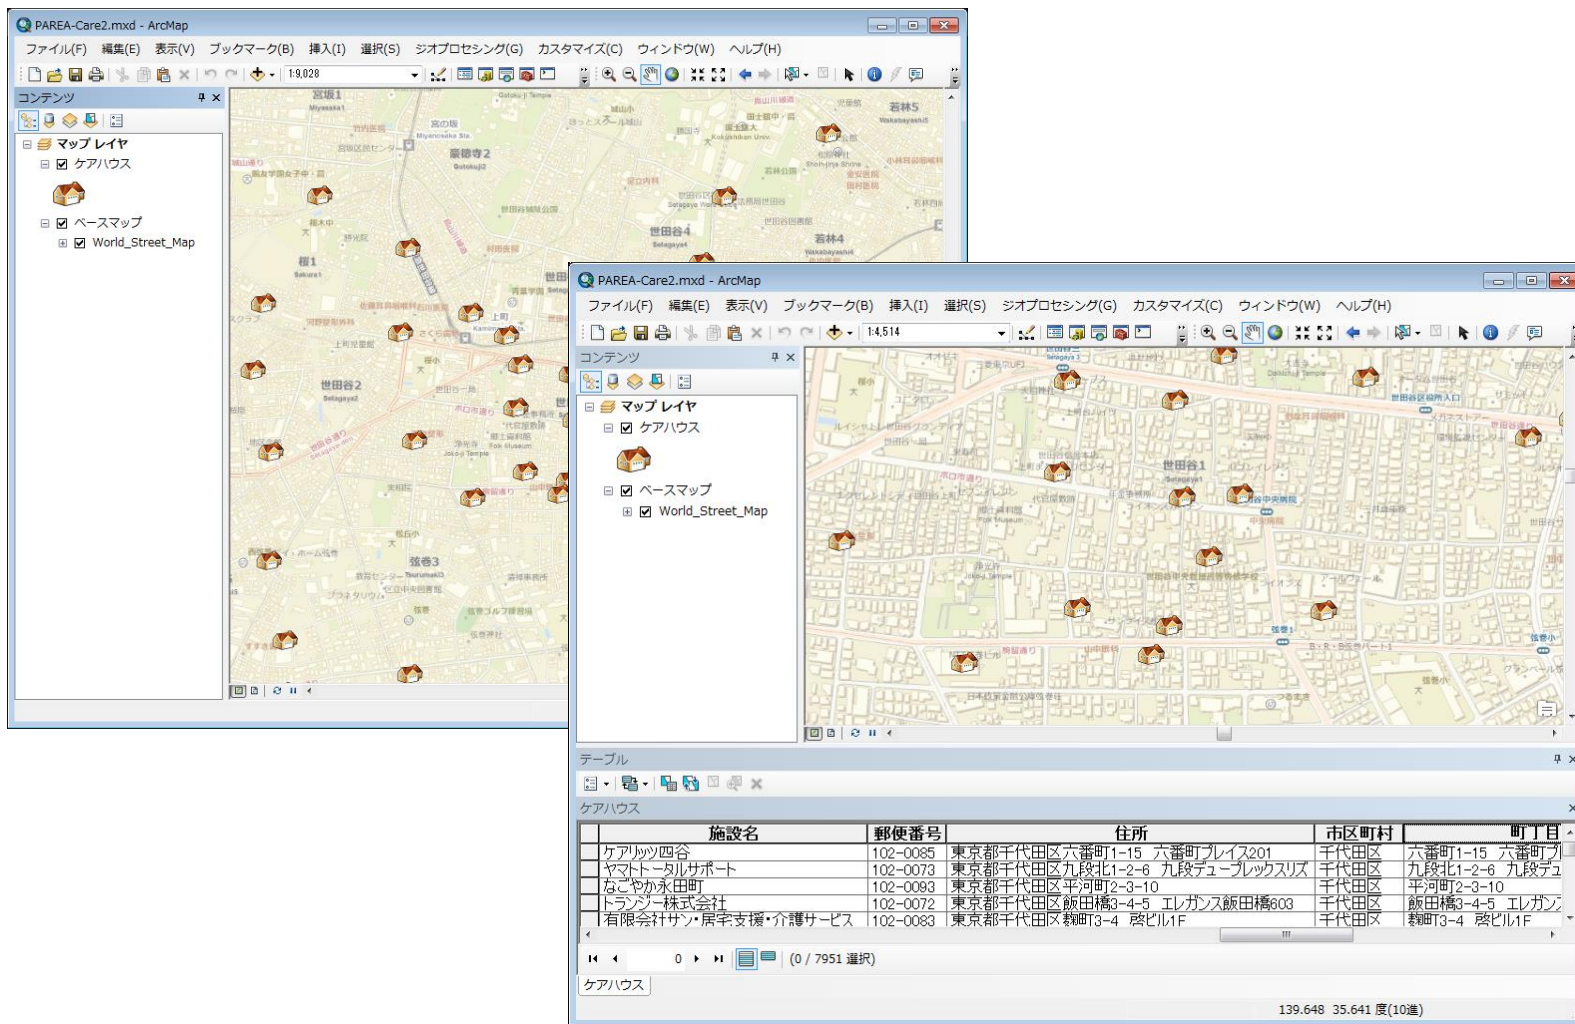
PAREA-Care2.mxd - ArcMap

ファイル(F) 編集(E) 表示(V) ブックマーク(B) 挿入(I) 選択(S) ジオプロセシング(G) カスタマイズ(C) ウィンドウ(W) ヘルプ(H)

1:9,028

コンテンツ

マップ レイヤ
ケアハウス
ベースマップ
World_Street_Map

宮坂1
豪徳寺2
若林5
世田谷4
若林4
桜1
世田谷2
弦巻3

PAREA-Care2.mxd - ArcMap

ファイル(F) 編集(E) 表示(V) ブックマーク(B) 挿入(I) 選択(S) ジオプロセシング(G) カスタマイズ(C) ウィンドウ(W) ヘルプ(H)

1:4,514

コンテンツ

マップ レイヤ
ケアハウス
ベースマップ
World_Street_Map

世田谷1

テーブル

ケアハウス

| | 施設名 | 郵便番号 | 住所 | 市区町村 | 町丁目 |
|---|---|---|---|---|---|
| | ケアリッツ四谷 | 102-0085 | 東京都千代田区六番町1-15 六番町プレイス201 | 千代田区 | 六番町1-15 六番町プ |
| | ヤマトトータルサポート | 102-0073 | 東京都千代田区九段北1-2-6 九段デューブレックスリズ | 千代田区 | 九段北1-2-6 九段デュ |
| | なごやか永田町 | 102-0093 | 東京都千代田区平河町2-3-10 | 千代田区 | 平河町2-3-10 |
| | トランジー株式会社 | 102-0072 | 東京都千代田区飯田橋3-4-5 エレガンス飯田橋603 | 千代田区 | 飯田橋3-4-5 エレガン |
| | 有限会社サン・居宅支援・介護サービス | 102-0083 | 東京都千代田区麹町3-4 啓ビル1F | 千代田区 | 麹町3-4 啓ビル1F |

0 (0 / 7951 選択)

ケアハウス

139.648 35.641 度(10進)